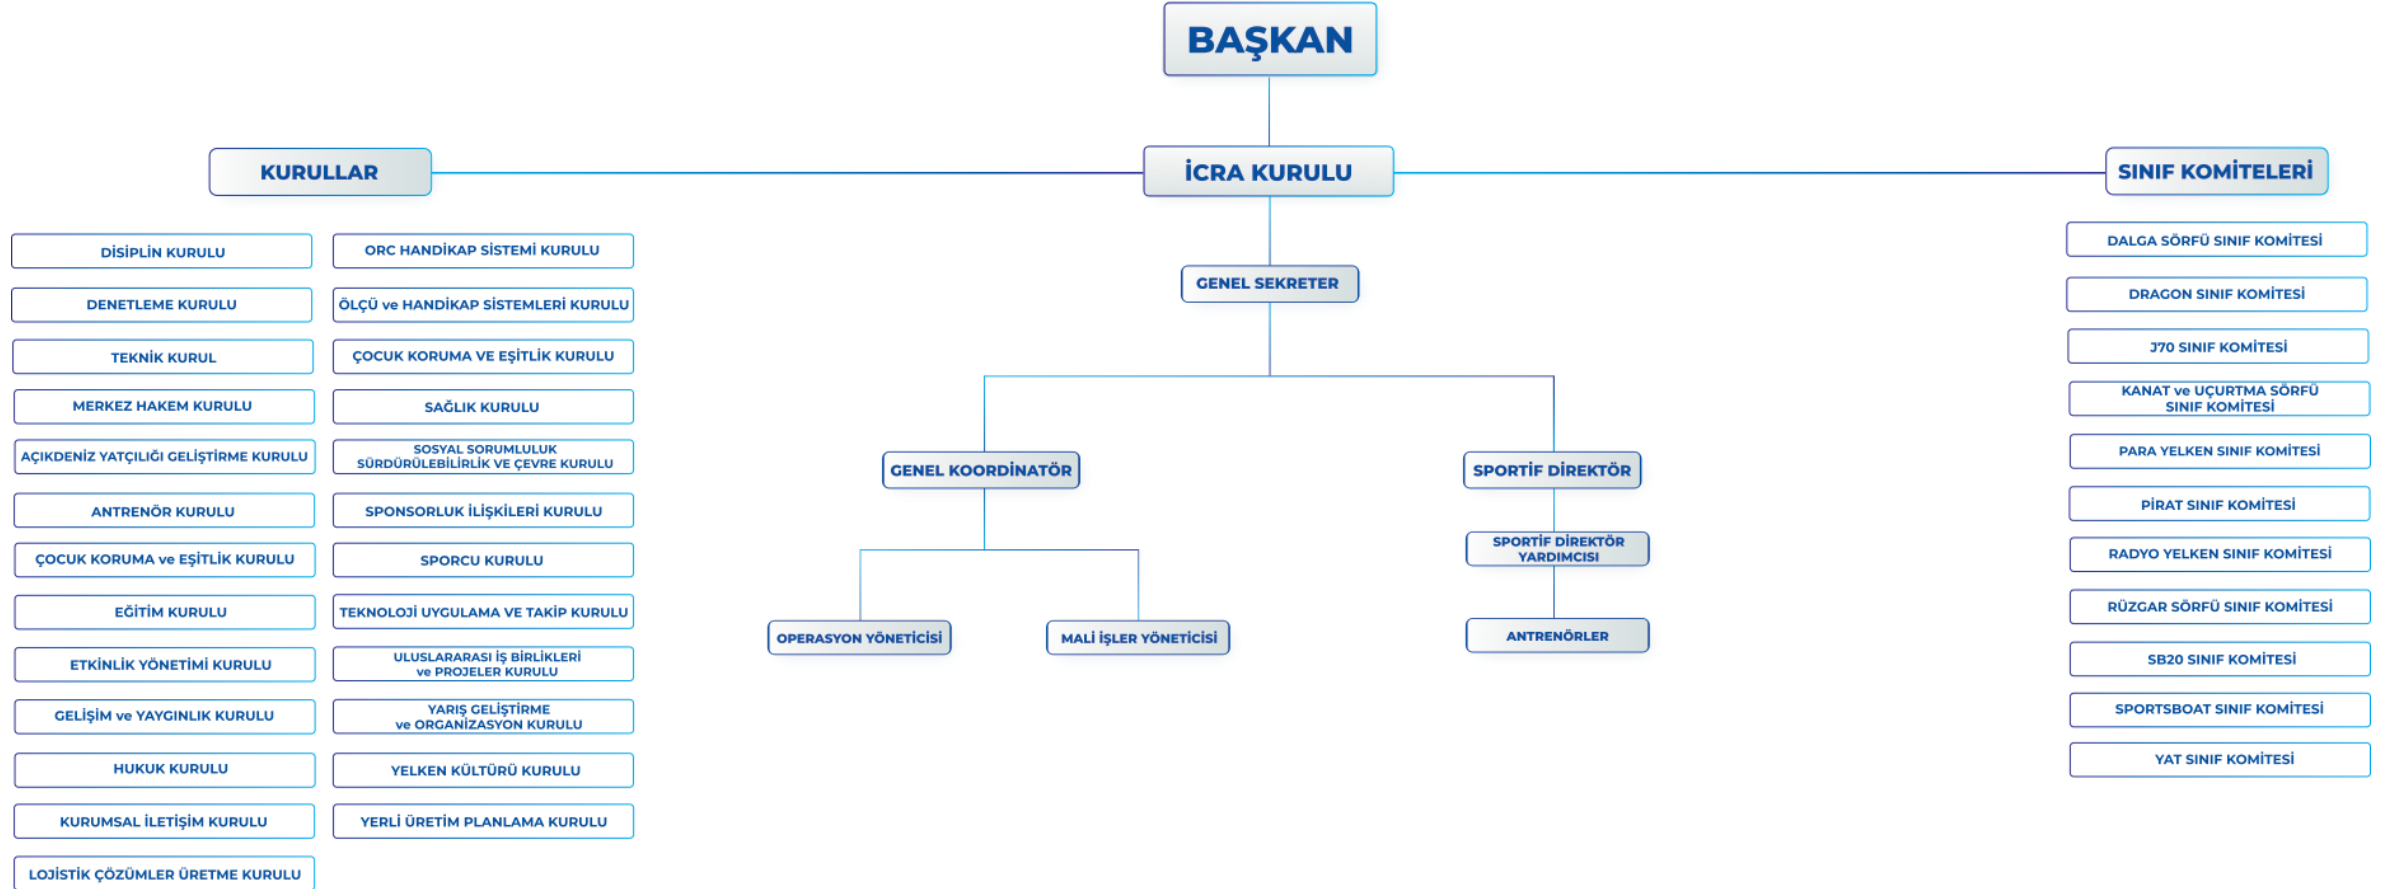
BAŞKAN

KURULLAR

İCRA KURULU

SINIF KOMİTELERİ

DİSİPLİN KURULU

DENETLEME KURULU

TEKNİK KURUL

MERKEZ HAKEM KURULU

AÇIKDENİZ YATÇILIĞI GELİŞTİRME KURULU

ANTRENÖR KURULU

ÇOCUK KORUMA ve EŞİTLİK KURULU

EĞİTİM KURULU

ETKİNLİK YÖNETİMİ KURULU

GELİŞİM ve YAYGINLIK KURULU

HUKUK KURULU

KURUMSAL İLETİŞİM KURULU

LOJİSTİK ÇÖZÜMLER ÜRETME KURULU

ORC HANDİKAP SİSTEMİ KURULU

ÖLÇÜ ve HANDİKAP SİSTEMLERİ KURULU

ÇOCUK KORUMA VE EŞİTLİK KURULU

SAĞLIK KURULU

SOSYAL SORUMLULUK SÜRDÜRÜLEBİLİRLİK VE ÇEVRE KURULU

SPONSORLUK İLİŞKİLERİ KURULU

SPORCU KURULU

TEKNOLOJİ UYGULAMA VE TAKİP KURULU

ULUSLARARASI İŞ BİRLİKLERİ ve PROJELER KURULU

YARIŞ GELİŞTİRME ve ORGANİZASYON KURULU

YELKEN KÜLTÜRÜ KURULU

YERLİ ÜRETİM PLANLAMA KURULU

GENEL SEKRETER

GENEL KOORDİNATÖR

SPORTİF DİREKTÖR

SPORTİF DİREKTÖR YARDIMCISI

OPERASYON YÖNETİCİSİ

MALİ İŞLER YÖNETİCİSİ

ANTRENÖRLER

DALGA SÖRFÜ SINIF KOMİTESİ

DRAGON SINIF KOMİTESİ

J70 SINIF KOMİTESİ

KANAT ve UÇURTMA SÖRFÜ SINIF KOMİTESİ

PARA YELKEN SINIF KOMİTESİ

PİRAT SINIF KOMİTESİ

RADYO YELKEN SINIF KOMİTESİ

RÜZGAR SÖRFÜ SINIF KOMİTESİ

SB20 SINIF KOMİTESİ

SPORTSBOAT SINIF KOMİTESİ

YAT SINIF KOMİTESİ